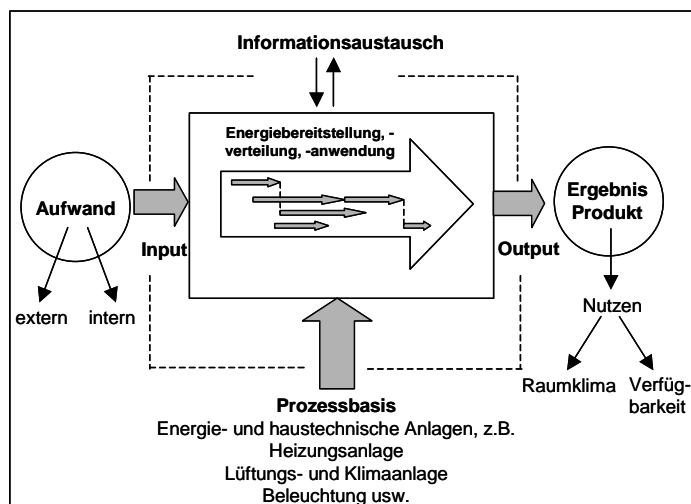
Informationsaustausch

Energiebereitstellung, -verteilung, -anwendung

Aufwand

extern intern

Input

Output

Ergebnis Produkt

Nutzen

Raumklima Verfügbarkeit

Prozessbasis
Energie- und haustechnische Anlagen, z.B.
Heizungsanlage
Lüftungs- und Klimaanlage
Beleuchtung usw.